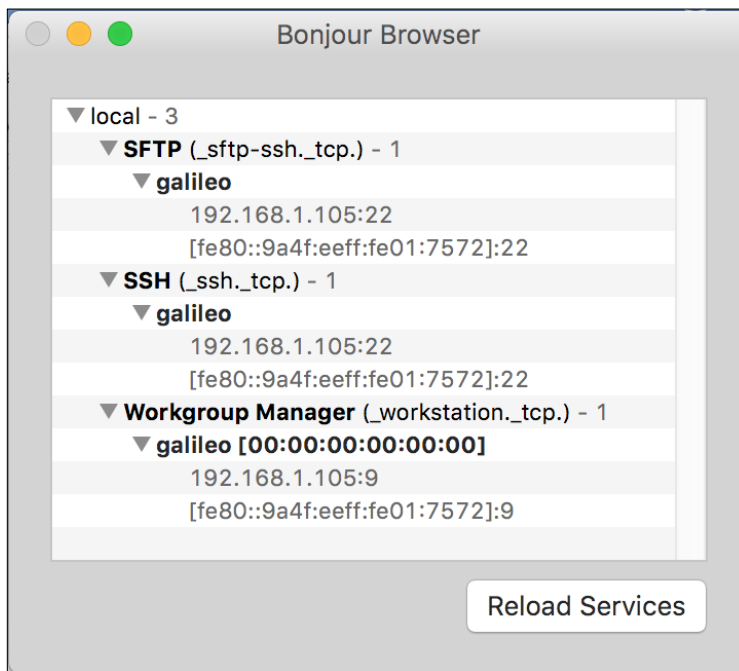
Bonjour Browser

local - 3
SFTP (_sftp-ssh._tcp.) - 1
galileo
192.168.1.105:22
[fe80::9a4f:eeff:fe01:7572]:22
SSH (_ssh._tcp.) - 1
galileo
192.168.1.105:22
[fe80::9a4f:eeff:fe01:7572]:22
Workgroup Manager (_workstation._tcp.) - 1
galileo [00:00:00:00:00:00]
192.168.1.105:9
[fe80::9a4f:eeff:fe01:7572]:9

Reload Services